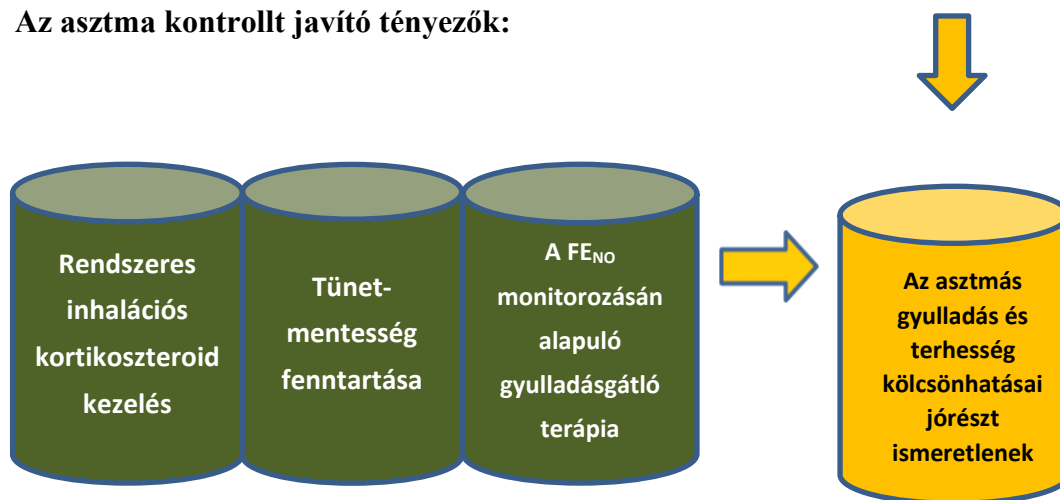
Az asztma kontrollt javító tényezők:

Rendszeres inhalációs kortikoszteroid kezelés

Tünetmentesség fenntartása

A $FE_{NO}$ monitorozásán alapuló gyulladásgátló terápia

Az asztmás gyulladás és terhesség kölcsönhatásai jórészt ismeretlenek